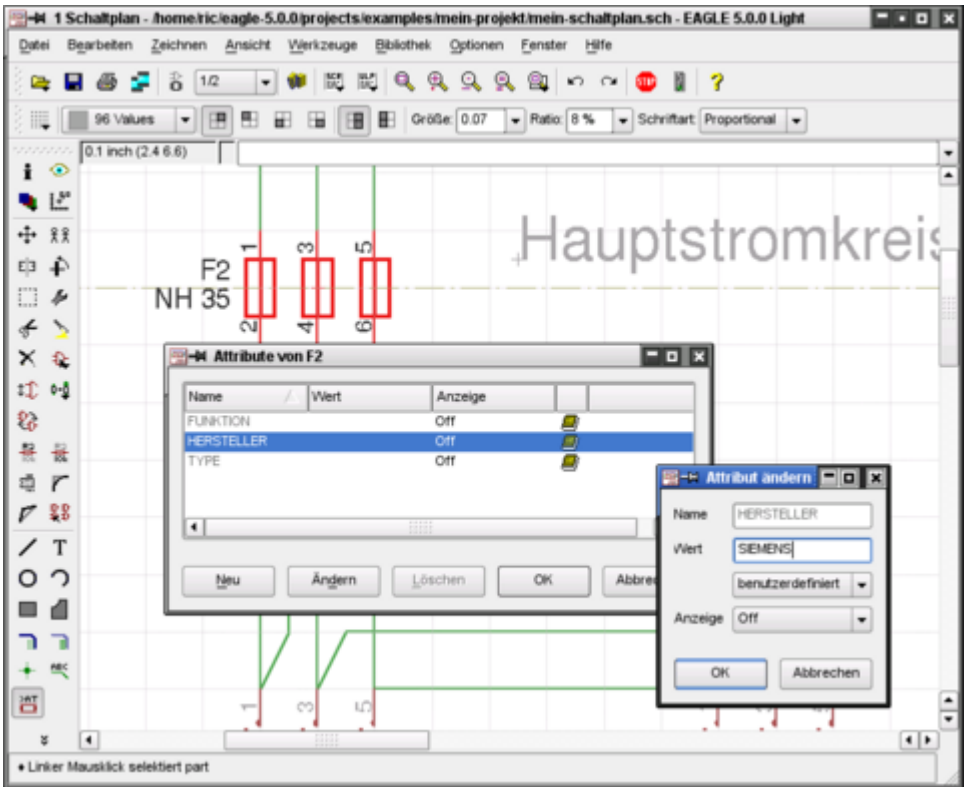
1 Schaltplan - /home/ric/eagle-5.0.0/projects/examples/mein-projekt/mein-schaltplan.sch - EAGLE 5.0.0 Light

Datei Bearbeiten Zeichnen Ansicht Werkzeuge Bibliothek Optionen Fenster Hilfe

1/2

96 Values

Größe: 0.07 Ratio: 8 % Schriftart: Proportional

0.1 inch (2.4 6.6)

Hauptstromkreis

F2
NH 35

1 3 5
2 4 6

Attribute von F2

| Name | Wert | Anzeige |
|---|---|---|
| FUNKTION | | Off |
| HERSTELLER | | Off |
| TYPE | | Off |

Neu Ändern Löschen OK Abbrec

Attribut ändern

Name HERSTELLER
Wert SIEMENS
benutzerdefiniert
Anzeige Off

OK Abbrechen

1 3 5

Linker Mausklick selektiert part